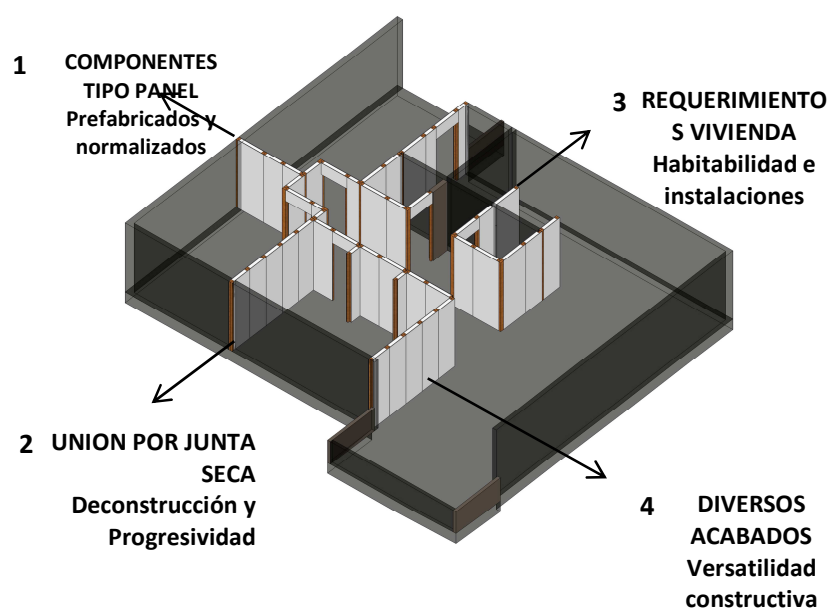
1 COMPONENTES TIPO PANEL Prefabricados y normalizados

3 REQUERIMIENTOS VIVIENDA Habitabilidad e instalaciones

2 UNION POR JUNTA SECA Deconstrucción y Progresividad

4 DIVERSOS ACABADOS Versatilidad constructiva